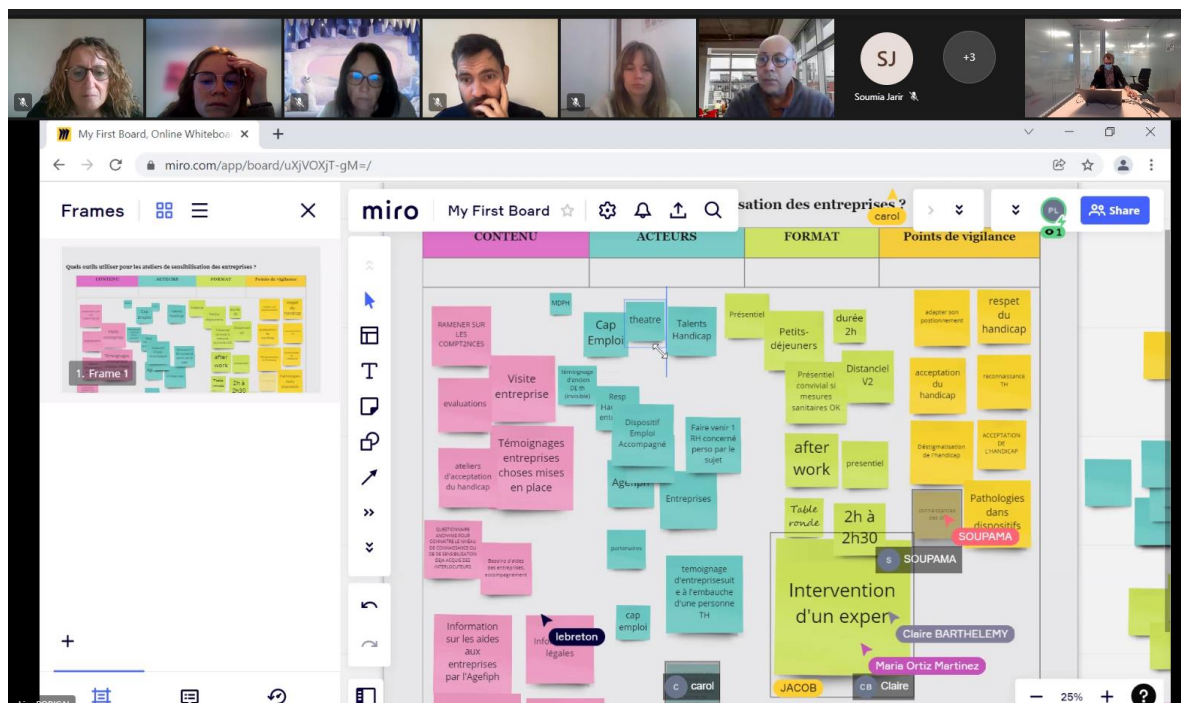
SJ
+3
Soumia Jarir

My First Board, Online Whiteboa ×
miro.com/app/board/uXjVOXjT-gM=/

Frames
Quels outils utiliser pour les ateliers de sensibilisation des entreprises ?
1. Frame 1

miro My First Board
sation des entreprises ?
carol
Share

| CONTENU | ACTEURS | FORMAT | Points de vigilance |
|---|---|---|---|

MDPH
RAMENER SUR LES COMPT2NCES
Cap Emploi
theatre
Talents Handicap
Présentiel
Petits-déjeuners
durée 2h
adapter son positionnement
respet du handicap
Visite entreprise
evaluations
témoignage d'ancien OETH (invisible)
Resp Ha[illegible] entr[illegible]
Dispositif Emploi Accompagné
Faire venir 1 RH concerné perso par le sujet
Présentiel convivial si mesures sanitaires OK
Distanciel V2
acceptation du handicap
reconnaissance TH
Témoignages entreprises choses mises en place
ateliers d'acceptation du handicap
Agefiph
Entreprises
after work
presentiel
Déstigmatisation de l'handicap
ACCEPTATION DE L'HANDICAP
Table ronde
2h à 2h30
Pathologies dans dispositifs
SOUPAMA
QUESTIONNAIRE ANONYME POUR CONNAITRE LE NIVEAU DE CONNAISSANCE OU DE DE SENSIBILISATION DEJA ACQUIS DES INTERLOCUTEURS
Besoins d'aides des entreprises, accompagnement
partenaires
temoignage d'entreprisesuit e à l'embauche d'une personne TH
Intervention d'un exper
S SOUPAMA
Information sur les aides aux entreprises par l'Agefiph
Info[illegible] légales
lebreton
cap emploi
Claire BARTHELEMY
Maria Ortiz Martinez
C carol
JACOB
CB Claire
25%